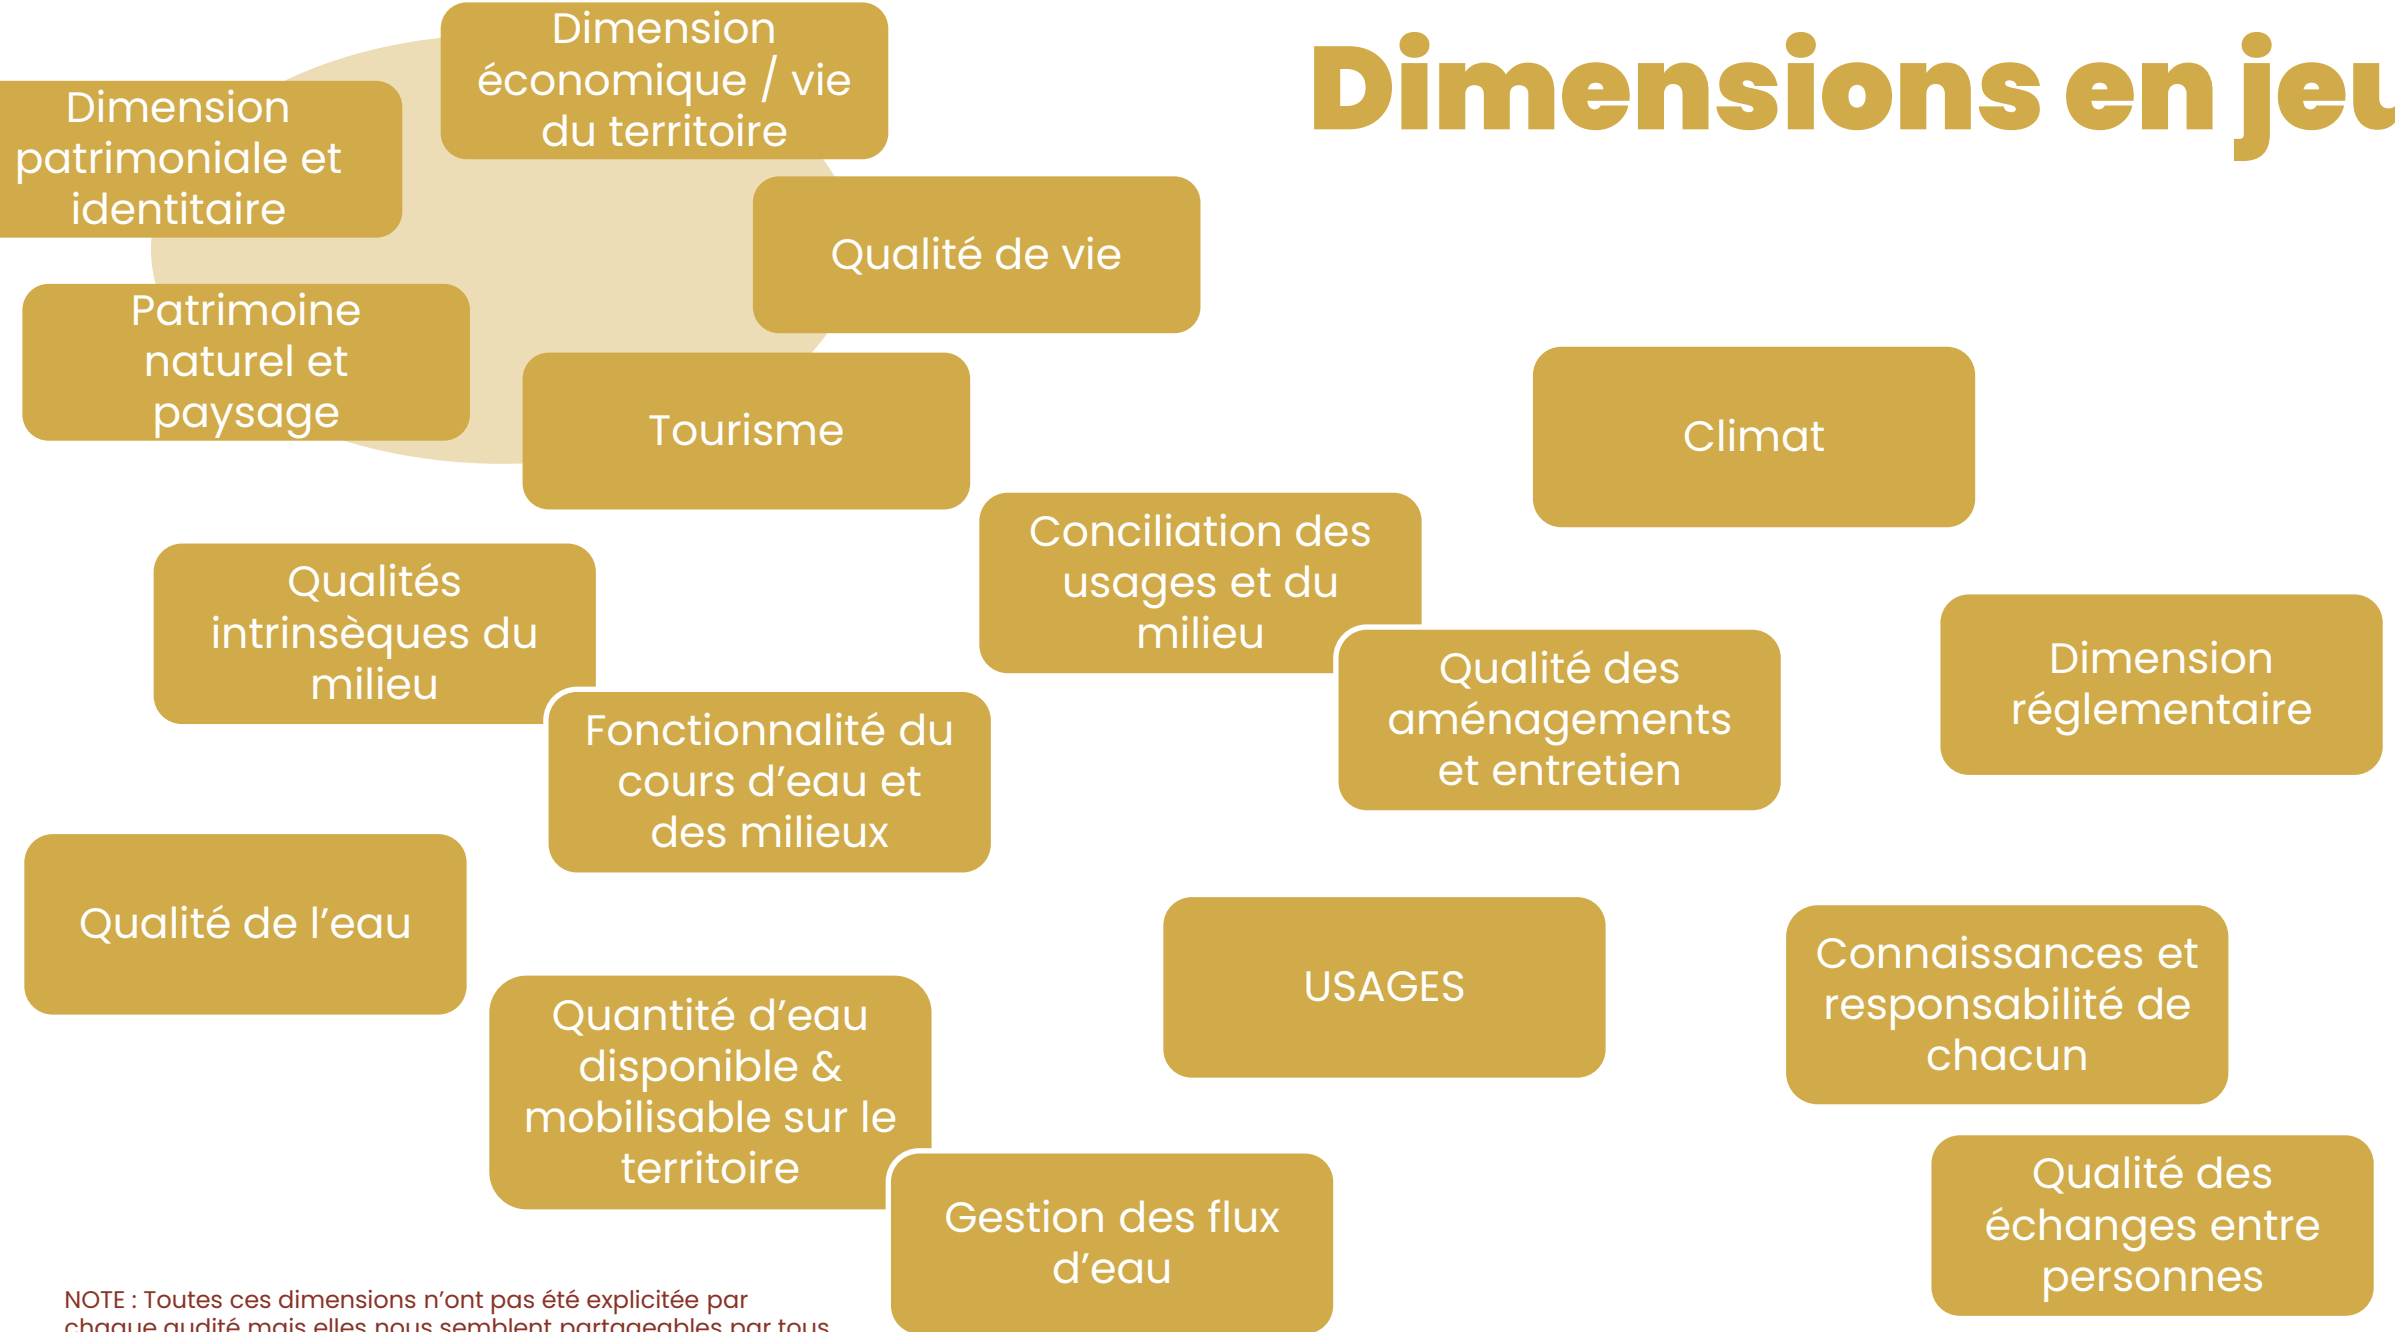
Dimensions en jeu

Dimension économique / vie du territoire

Dimension patrimoniale et identitaire

Qualité de vie

Patrimoine naturel et paysage

Tourisme

Climat

Conciliation des usages et du milieu

Qualités intrinsèques du milieu

Qualité des aménagements et entretien

Dimension réglementaire

Fonctionnalité du cours d'eau et des milieux

Qualité de l'eau

USAGES

Connaissances et responsabilité de chacun

Quantité d'eau disponible & mobilisable sur le territoire

Gestion des flux d'eau

Qualité des échanges entre personnes

NOTE : Toutes ces dimensions n'ont pas été explicitée par chaque audité mais elles nous semblent partageables par tous